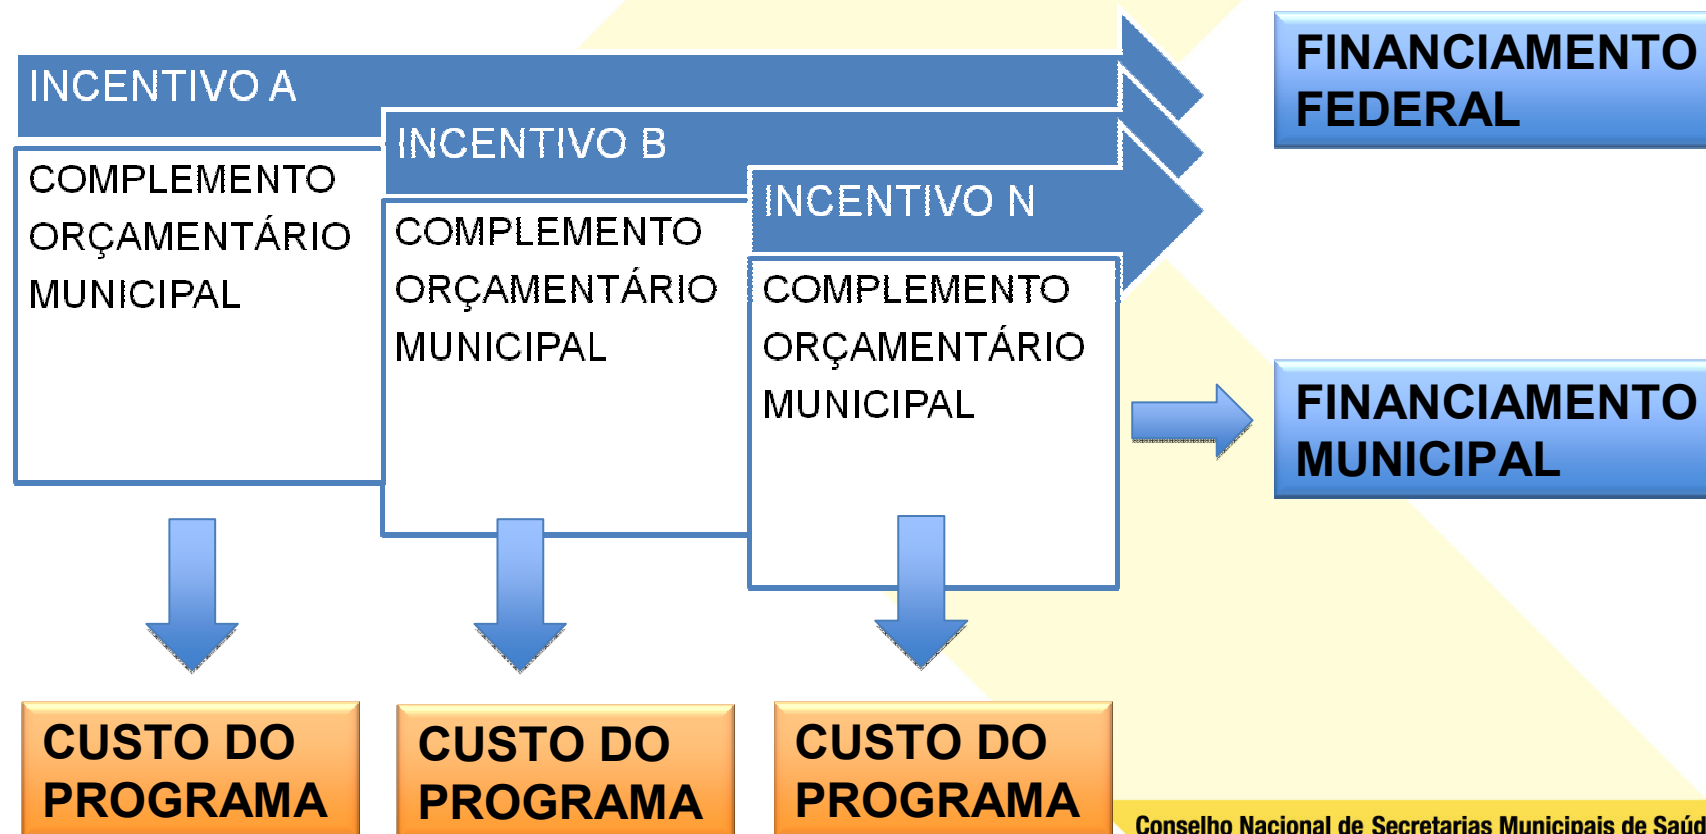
INCENTIVO A

COMPLEMENTO ORÇAMENTÁRIO MUNICIPAL

INCENTIVO B

COMPLEMENTO ORÇAMENTÁRIO MUNICIPAL

INCENTIVO N

COMPLEMENTO ORÇAMENTÁRIO MUNICIPAL

FINANCIAMENTO FEDERAL

FINANCIAMENTO MUNICIPAL

CUSTO DO PROGRAMA

CUSTO DO PROGRAMA

CUSTO DO PROGRAMA

Conselho Nacional de Secretarias Municipais de Saúd